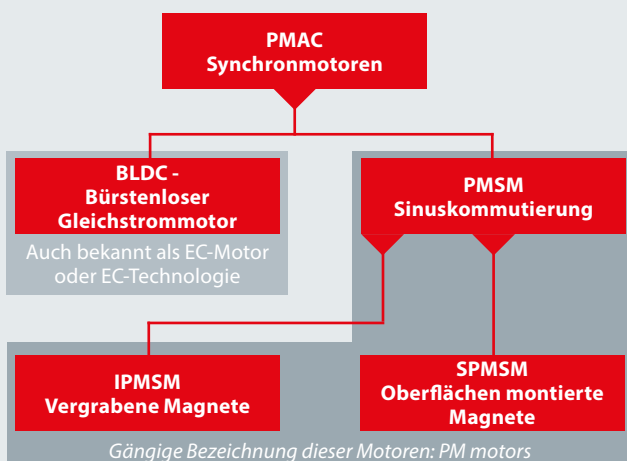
PMAC
Synchronmotoren

BLDC -
Bürstenloser
Gleichstrommotor

Auch bekannt als EC-Motor
oder EC-Technologie

PMSM
Sinuskommutierung

IPMSM
Vergrabene Magnete

SPMSM
Oberflächen montierte
Magnete

Gängige Bezeichnung dieser Motoren: PM motors